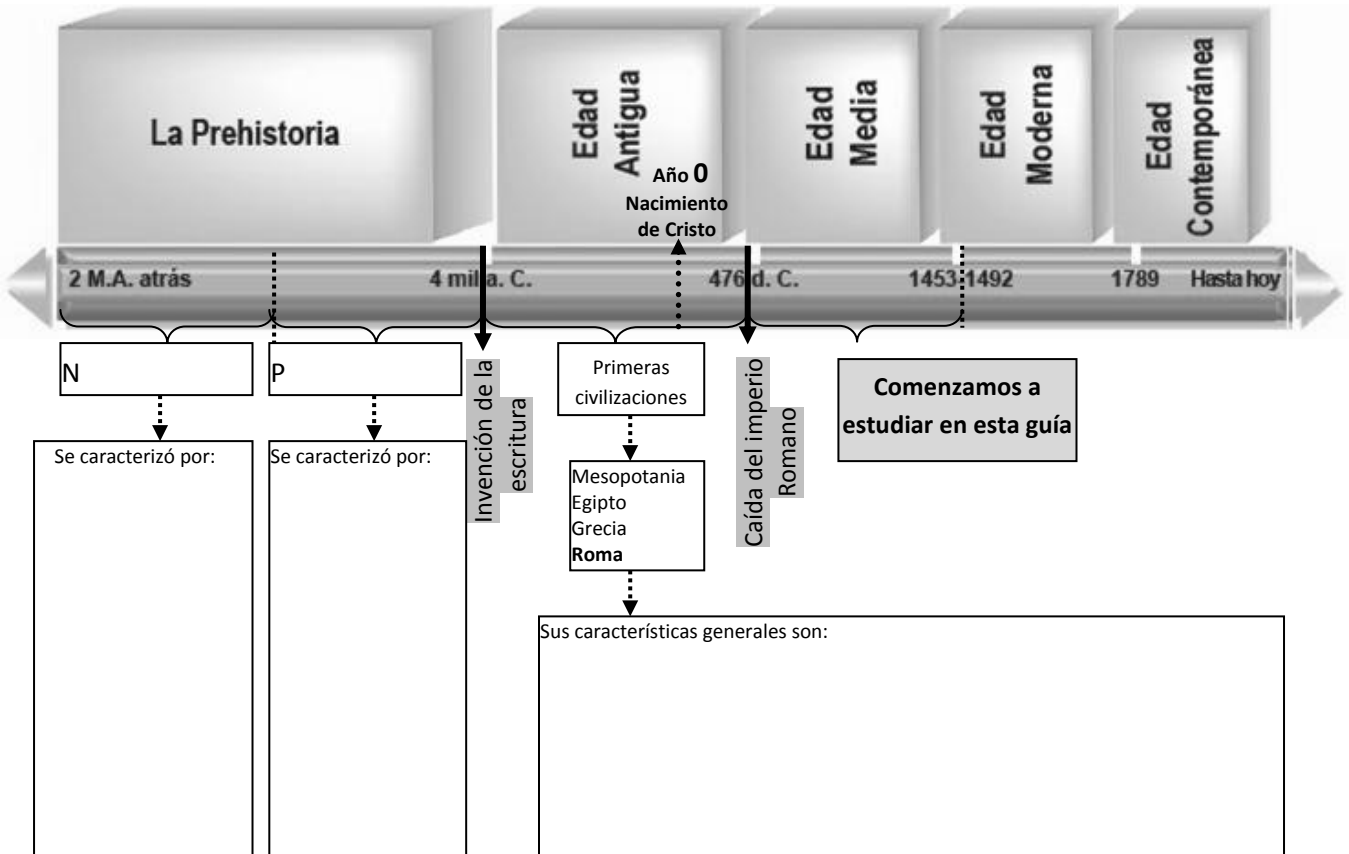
La Prehistoria

Edad Antigua

Año 0
Nacimiento de Cristo

Edad Media

Edad Moderna

Edad Contemporánea

2 M.A. atrás

4 mil a. C.

476 d. C.

1453 1492

1789

Hasta hoy

N

P

Invención de la escritura

Primeras civilizaciones

Caída del imperio Romano

Comenzamos a estudiar en esta guía

Se caracterizó por:

Se caracterizó por:

Mesopotania
Egipto
Grecia
**Roma**

Sus características generales son: